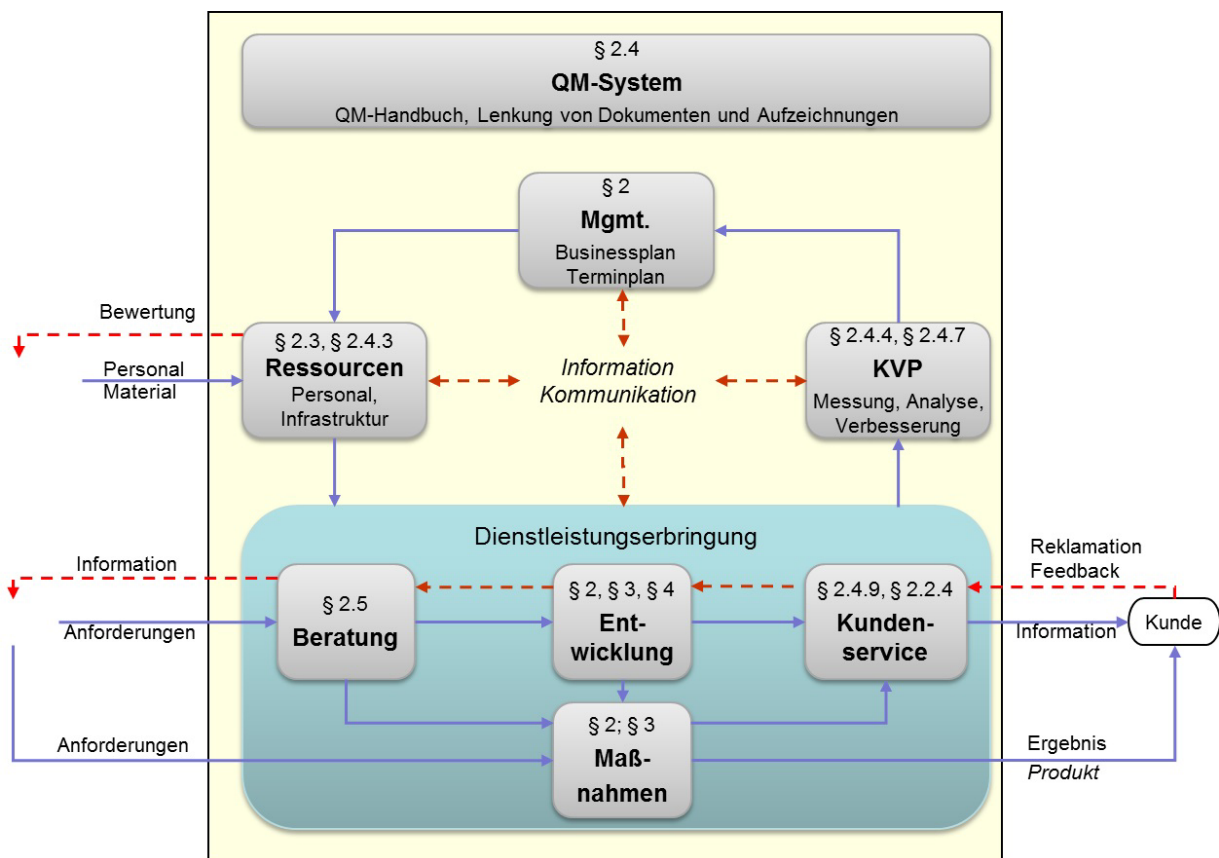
§ 2.4
QM-System
QM-Handbuch, Lenkung von Dokumenten und Aufzeichnungen

§ 2
Mgmt.
Businessplan
Terminplan

Bewertung

Personal
Material

§ 2.3, § 2.4.3
Ressourcen
Personal, Infrastruktur

Information
Kommunikation

§ 2.4.4, § 2.4.7
KVP
Messung, Analyse, Verbesserung

Dienstleistungserbringung

Information

Reklamation
Feedback

Anforderungen

§ 2.5
Beratung

§ 2, § 3, § 4
Entwicklung

§ 2.4.9, § 2.2.4
Kundenservice

Information

Kunde

Anforderungen

§ 2; § 3
Maßnahmen

Ergebnis
Produkt